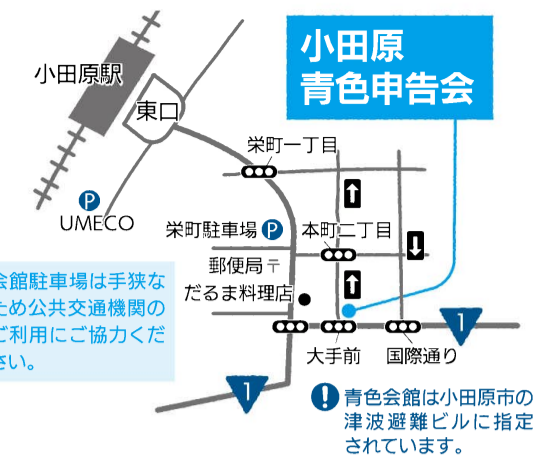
小田原
青色申告会

小田原駅

東口

栄町一丁目

P
UMECO

栄町駐車場 P

本町二丁目

郵便局 〒

だるま料理店

会館駐車場は手狭な
ため公共交通機関の
ご利用にご協力くだ
さい。

1

大手前

国際通り

1

青色会館は小田原市の
津波避難ビルに指定
されています。